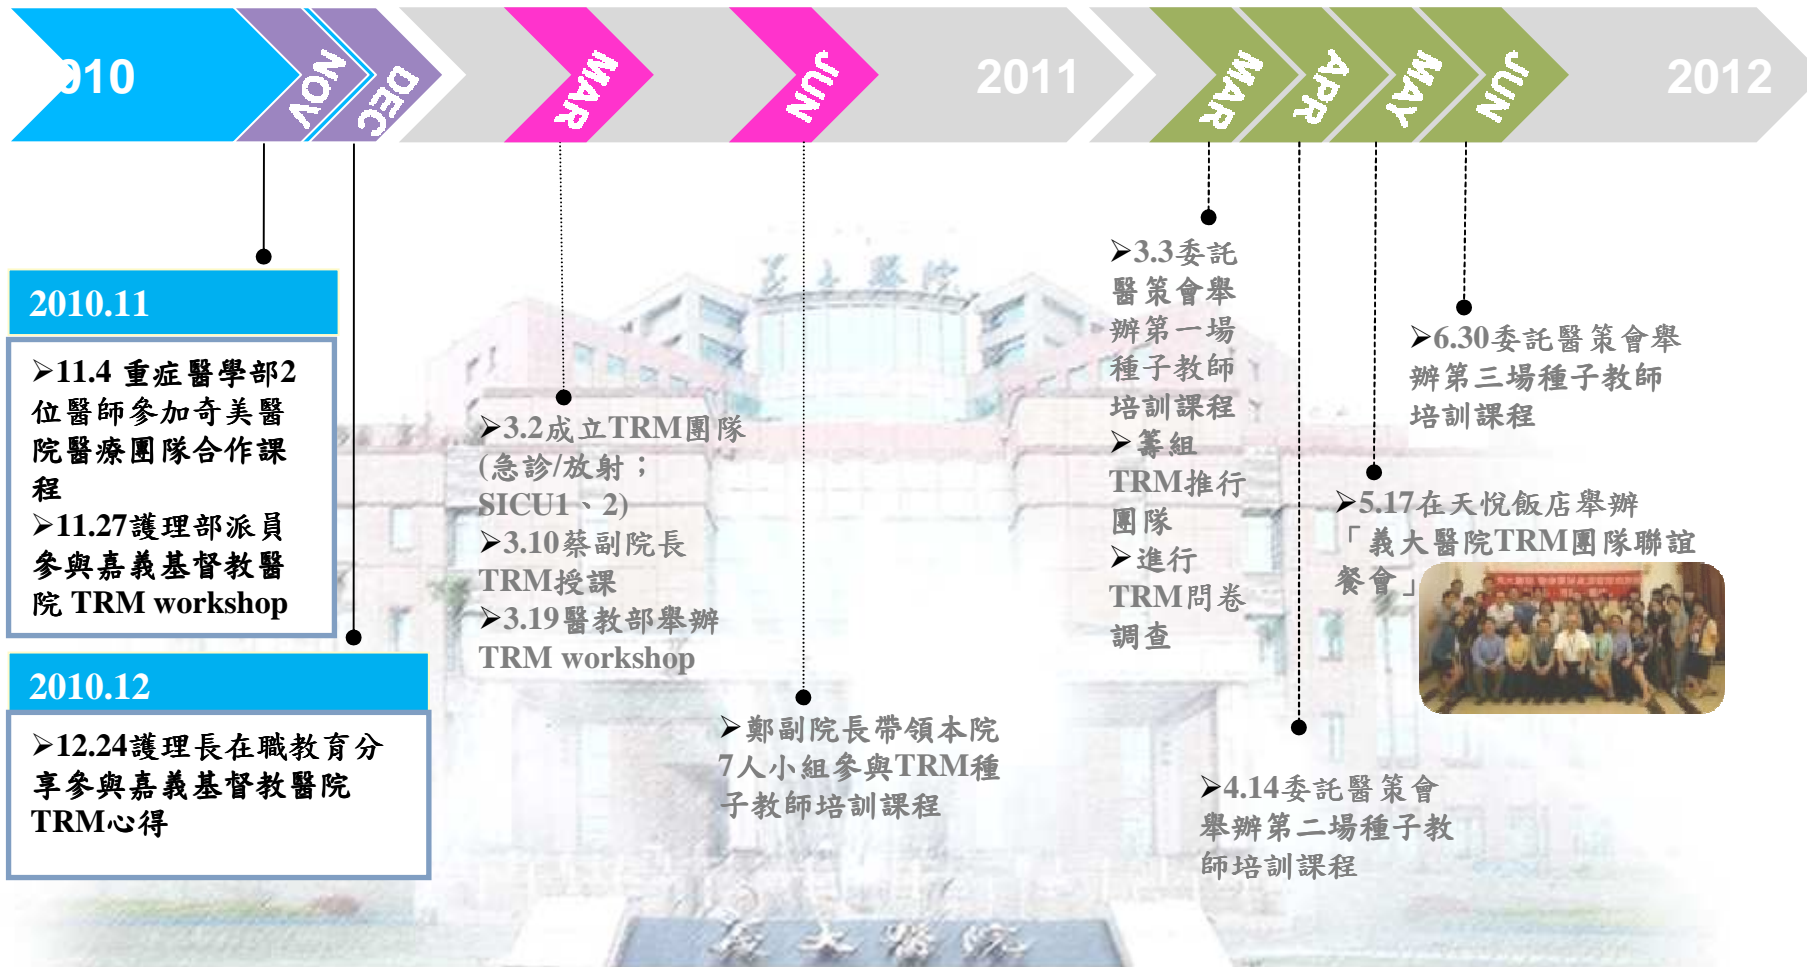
010 NOV DEC MAR JUN 2011 MAR APR MAY JUN 2012

2010.11

➢11.4 重症醫學部2位醫師參加奇美醫院醫療團隊合作課程
➢11.27護理部派員參與嘉義基督教醫院 TRM workshop

2010.12

➢12.24護理長在職教育分享參與嘉義基督教醫院TRM心得

➢3.2成立TRM團隊(急診/放射；SICU1、2)
➢3.10蔡副院長TRM授課
➢3.19醫教部舉辦TRM workshop

➢鄭副院長帶領本院7人小組參與TRM種子教師培訓課程

➢3.3委託醫策會舉辦第一場種子教師培訓課程
➢籌組TRM推行團隊
➢進行TRM問卷調查

➢4.14委託醫策會舉辦第二場種子教師培訓課程

➢5.17在天悅飯店舉辦「義大醫院TRM團隊聯誼餐會」

➢6.30委託醫策會舉辦第三場種子教師培訓課程